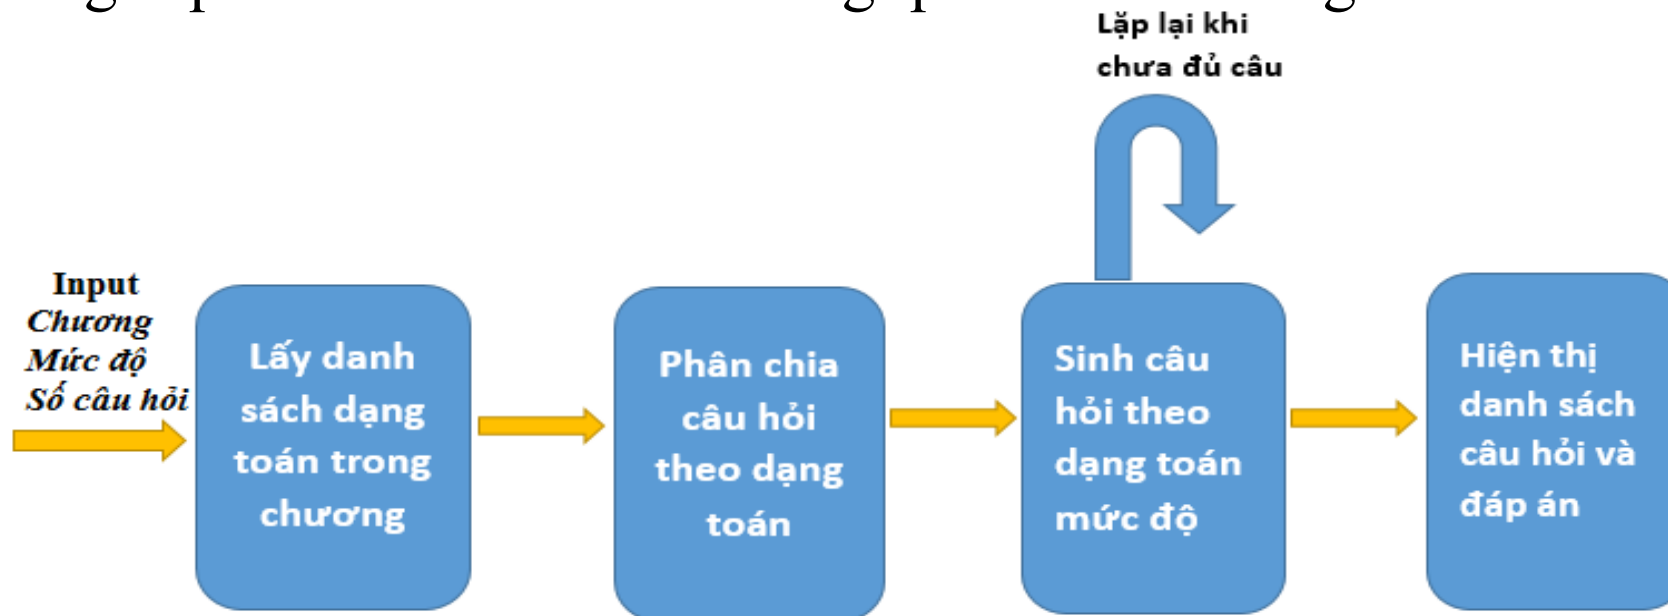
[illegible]

Lặp lại khi chưa đủ câu

Input
Chương
Mức độ
Số câu hỏi

Lấy danh sách dạng toán trong chương

Phân chia câu hỏi theo dạng toán

Sinh câu hỏi theo dạng toán mức độ

Hiện thị danh sách câu hỏi và đáp án